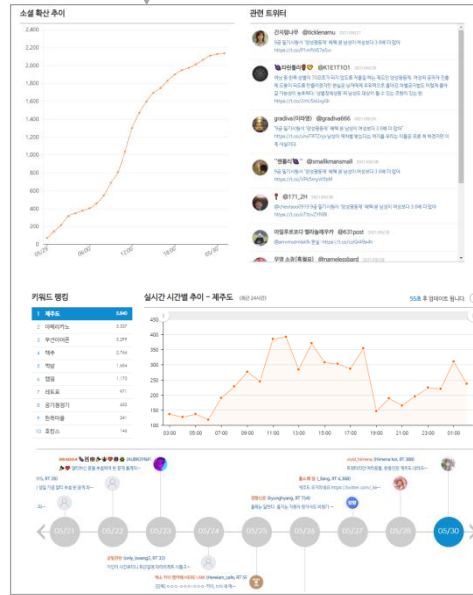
소셜 확산 추이

2,400
2,200
2,000
1,800
1,600
1,400
1,200
1,000
800
600
400
200
0

05/25
06:00
12:00
18:00
05/30

관련 트위터

긴띠랑나무 @ticklenamu
5공 필기시험서 '양성평등제' 혜택 본 남성이 여성보다 3.9배 더 많아
https://t.co/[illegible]

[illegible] @K1ETT101
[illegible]

gradiva(이미영) @gradiva666
5공 필기시험서 '양성평등제' 혜택 본 남성이 여성보다 3.9배 더 많아
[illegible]

"빵룡이"🐾 @smellkmansmall
5공 필기시험서 '양성평등제' 혜택 본 남성이 여성보다 3.9배 더 많아
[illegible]

@171_2H
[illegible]

여당프로포다 헬리슬레우라 @637post
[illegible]

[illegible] @nameissbard

키워드 랭킹

| 1 | 제주도 | 5,840 |
|---|---|---|
| 2 | 아메리카노 | 3,337 |
| 3 | 부산아이돈 | 3,299 |
| 4 | 제주 | 2,764 |
| 5 | 백령 | 1,464 |
| 6 | 캠핑 | 1,172 |
| 7 | 레트로 | 471 |
| 8 | 공기청정기 | 453 |
| 9 | 한옥마을 | 341 |
| 10 | 호캉스 | 146 |

실시간 시간별 추이 - 제주도 (최근 24시간)

55초 후 업데이트 됩니다.

450
400
350
300
250
200
150
100
50
0

03:00
05:00
07:00
09:00
11:00
13:00
15:00
17:00
19:00
21:00
23:00
01:00

05/21
05/22
05/23
05/24
05/25
05/26
05/27
05/28
05/29
05/30